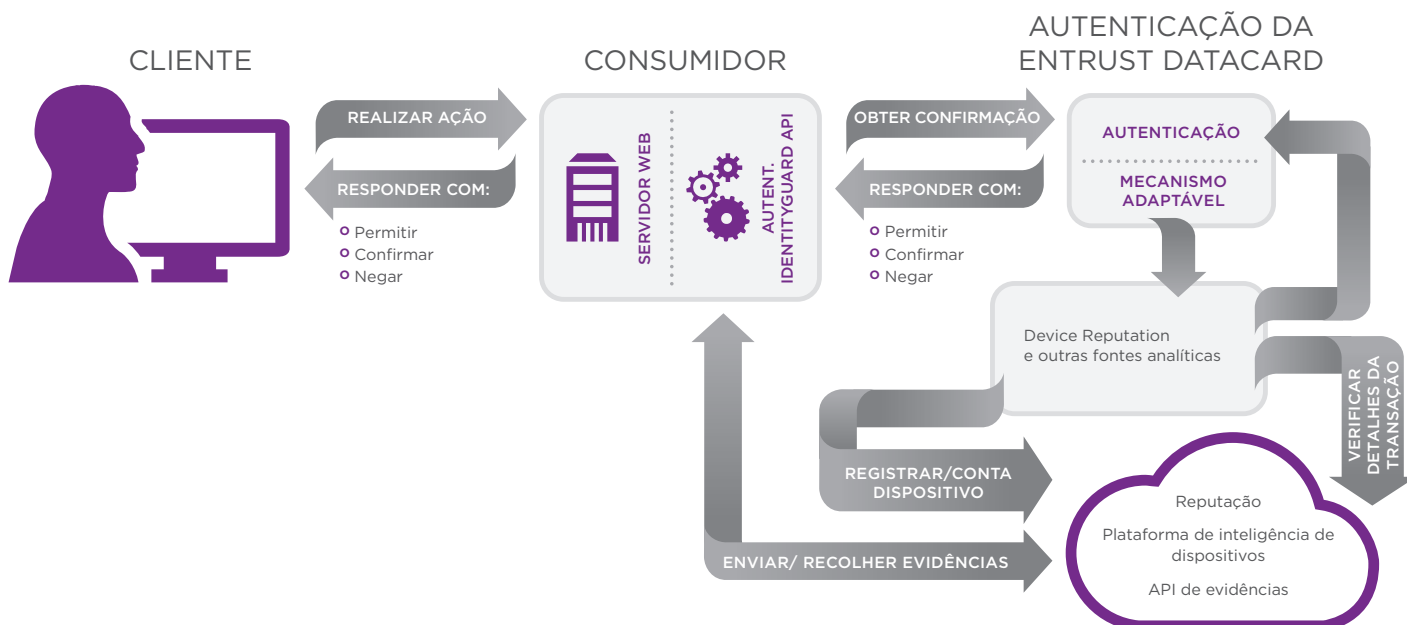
CLIENTE

CONSUMIDOR

AUTENTICAÇÃO DA ENTRUST DATACARD

REALIZAR AÇÃO

RESPONDER COM:

Permitir
Confirmar
Negar

SERVIDOR WEB

AUTENT. IDENTITYGUARD API

OBTER CONFIRMAÇÃO

RESPONDER COM:

Permitir
Confirmar
Negar

AUTENTICAÇÃO

MECANISMO ADAPTÁVEL

Device Reputation e outras fontes analíticas

VERIFICAR DETALHES DA TRANSAÇÃO

REGISTRAR/CONTA DISPOSITIVO

ENVIAR/ RECOLHER EVIDÊNCIAS

Reputação

Plataforma de inteligência de dispositivos

API de evidências